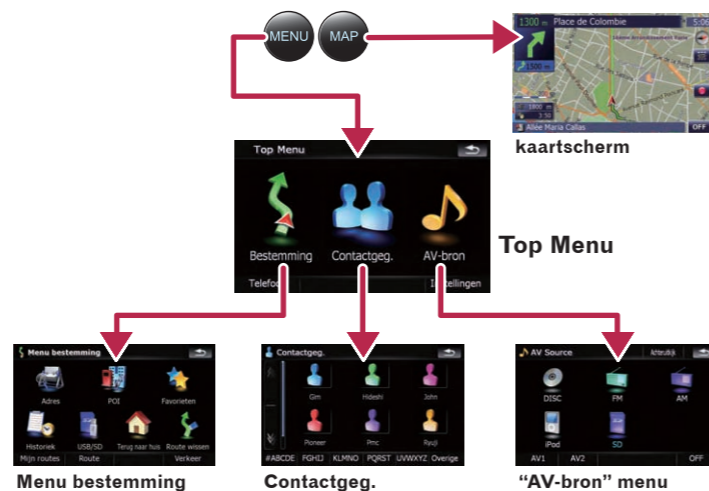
MENU MAP

1300 m Place de Colombie 5:06
1500 m
1900 m
7:30
Allée Maria Callas
OFF

kaartscherm

Top Menu
Bestemming Contactgeg. AV-bron
Telefo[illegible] I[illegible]tellingen

Top Menu

Menu bestemming
Adres POI Favorieten
Historiek USB/SD Terug naar huis Route wissen
Mijn routes Route Verkeer

Contactgeg.
Gim Hideshi John
Pioneer Pmc Ryuji
#ABCDE FGHIJ KLMNO PQRST UVWXYZ Overige

AV Source Achterkant
DISC FM AM
iPod SD
AV1 AV2 OFF

Menu bestemming

Contactgeg.

“AV-bron” menu